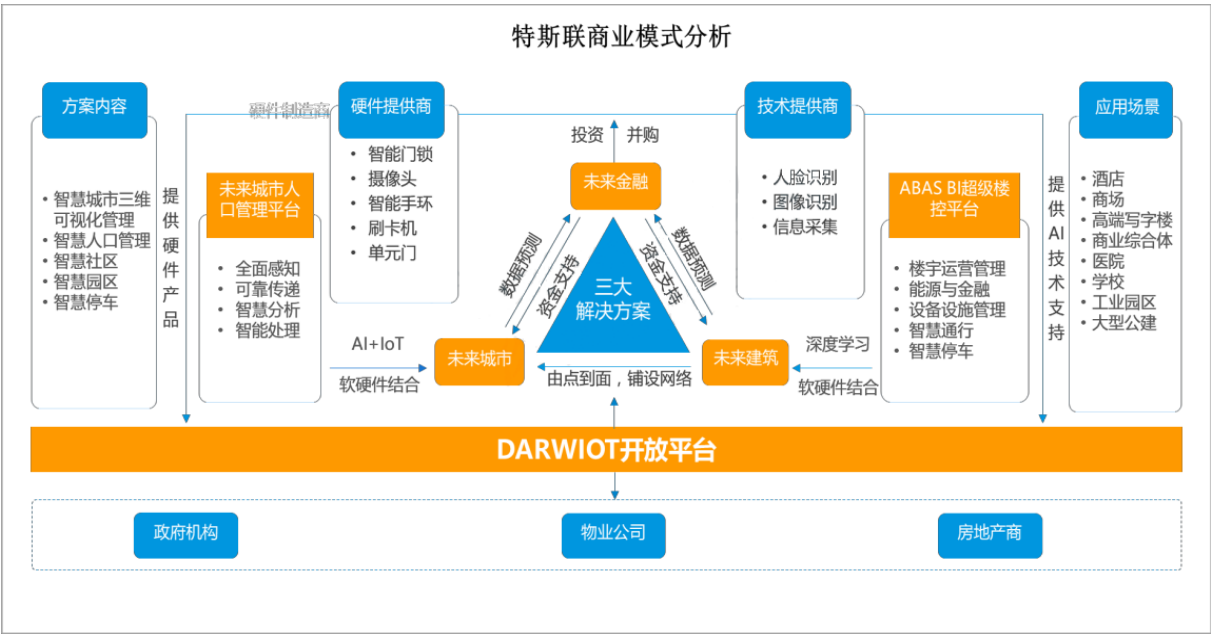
特斯联商业模式分析

方案内容

• 智慧城市三维可视化管理
• 智慧人口管理
• 智慧社区
• 智慧园区
• 智慧停车

提供硬件产品

硬件制造商

硬件提供商

• 智能门锁
• 摄像头
• 智能手环
• 刷卡机
• 单元门

未来城市人口管理平台

• 全面感知
• 可靠传递
• 智慧分析
• 智能处理

AI+IoT

软硬件结合

投资 并购

未来金融

数据预测

资金支持

三大解决方案

资金支持

数据预测

未来城市

未来建筑

由点到面，铺设网络

技术提供商

• 人脸识别
• 图像识别
• 信息采集

ABAS BI超级楼控平台

• 楼宇运营管理
• 能源与金融
• 设备设施管理
• 智慧通行
• 智慧停车

深度学习

软硬件结合

提供AI技术支持

应用场景

• 酒店
• 商场
• 高端写字楼
• 商业综合体
• 医院
• 学校
• 工业园区
• 大型公建

DARWIOT开放平台

政府机构

物业公司

房地产商